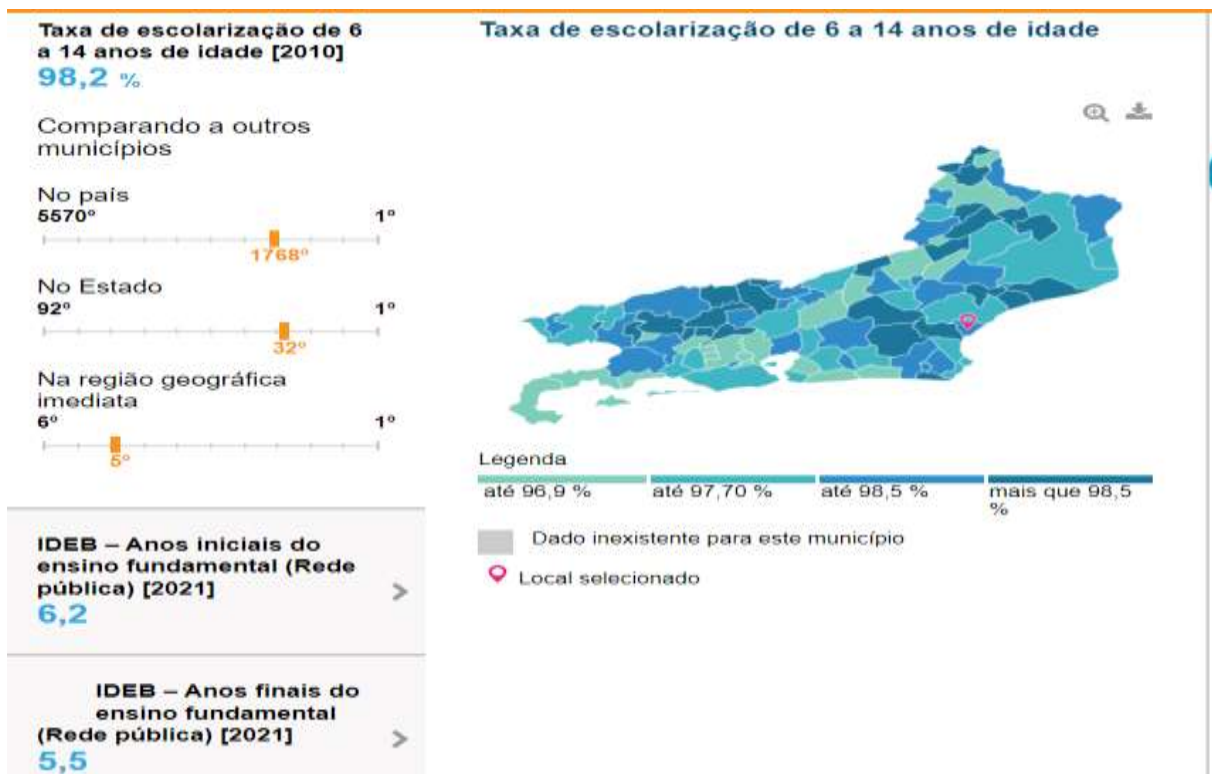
Taxa de escolarização de 6 a 14 anos de idade [2010]
98,2 %

Comparando a outros municípios

No país
5570º 1º
1768º

No Estado
92º 1º
32º

Na região geográfica imediata
6º 1º
5º

IDEB – Anos iniciais do ensino fundamental (Rede pública) [2021]
6,2

IDEB – Anos finais do ensino fundamental (Rede pública) [2021]
5,5

Taxa de escolarização de 6 a 14 anos de idade

Legenda
até 96,9 %
até 97,70 %
até 98,5 %
mais que 98,5 %

Dado inexistente para este município

Local selecionado